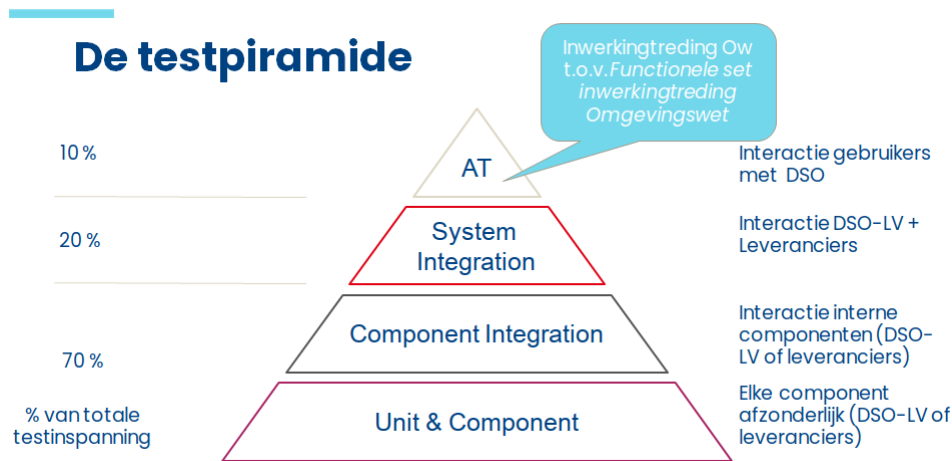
De testpiramide

Inwerkingtreding Ow t.o.v. *Functionele set inwerkingtreding Omgevingswet*

10 %

AT

Interactie gebruikers met DSO

20 %

System Integration

Interactie DSO-LV + Leveranciers

Component Integration

Interactie interne componenten (DSO-LV of leveranciers)

70 %

% van totale testinspanning

Unit & Component

Elke component afzonderlijk (DSO-LV of leveranciers)